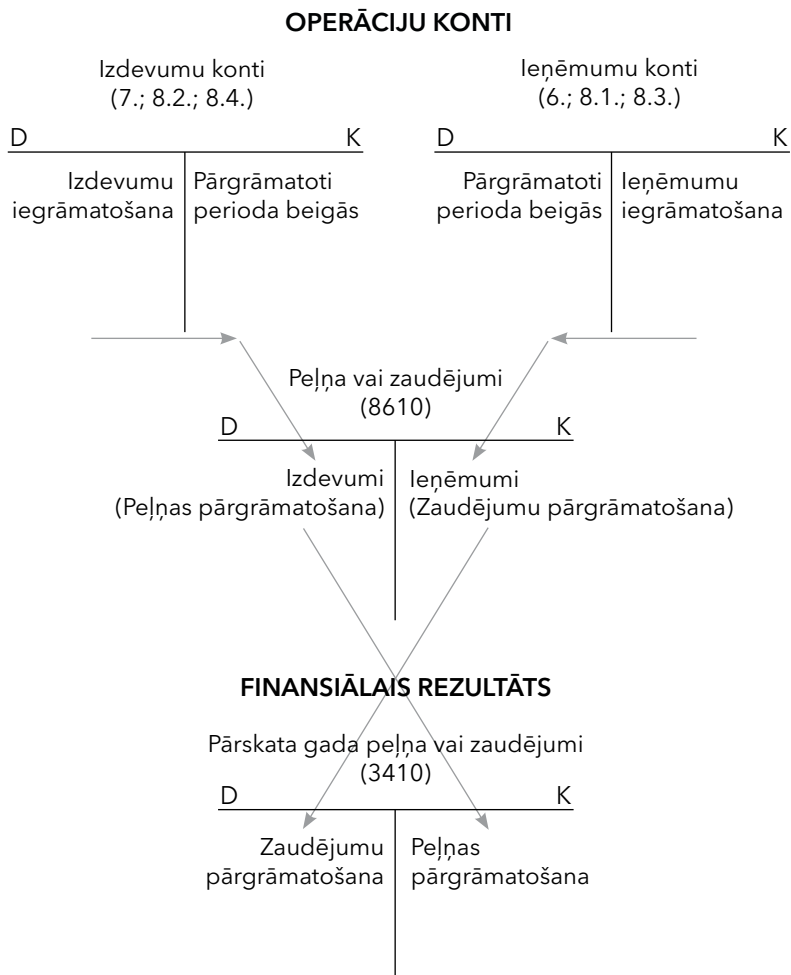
OPERĀCIJU KONTI

Izdevumu konti
(7.; 8.2.; 8.4.)

D K

Izdevumu iegrāmatošana

Pārgrāmatoti perioda beigās

Ieņēmumu konti
(6.; 8.1.; 8.3.)

D K

Pārgrāmatoti perioda beigās

Ieņēmumu iegrāmatošana

Peļņa vai zaudējumi
(8610)

D K

Izdevumi
(Peļņas pārgrāmatošana)

Ieņēmumi
(Zaudējumu pārgrāmatošana)

FINANSIĀLAIS REZULTĀTS

Pārskata gada peļņa vai zaudējumi
(3410)

D K

Zaudējumu pārgrāmatošana

Peļņas pārgrāmatošana